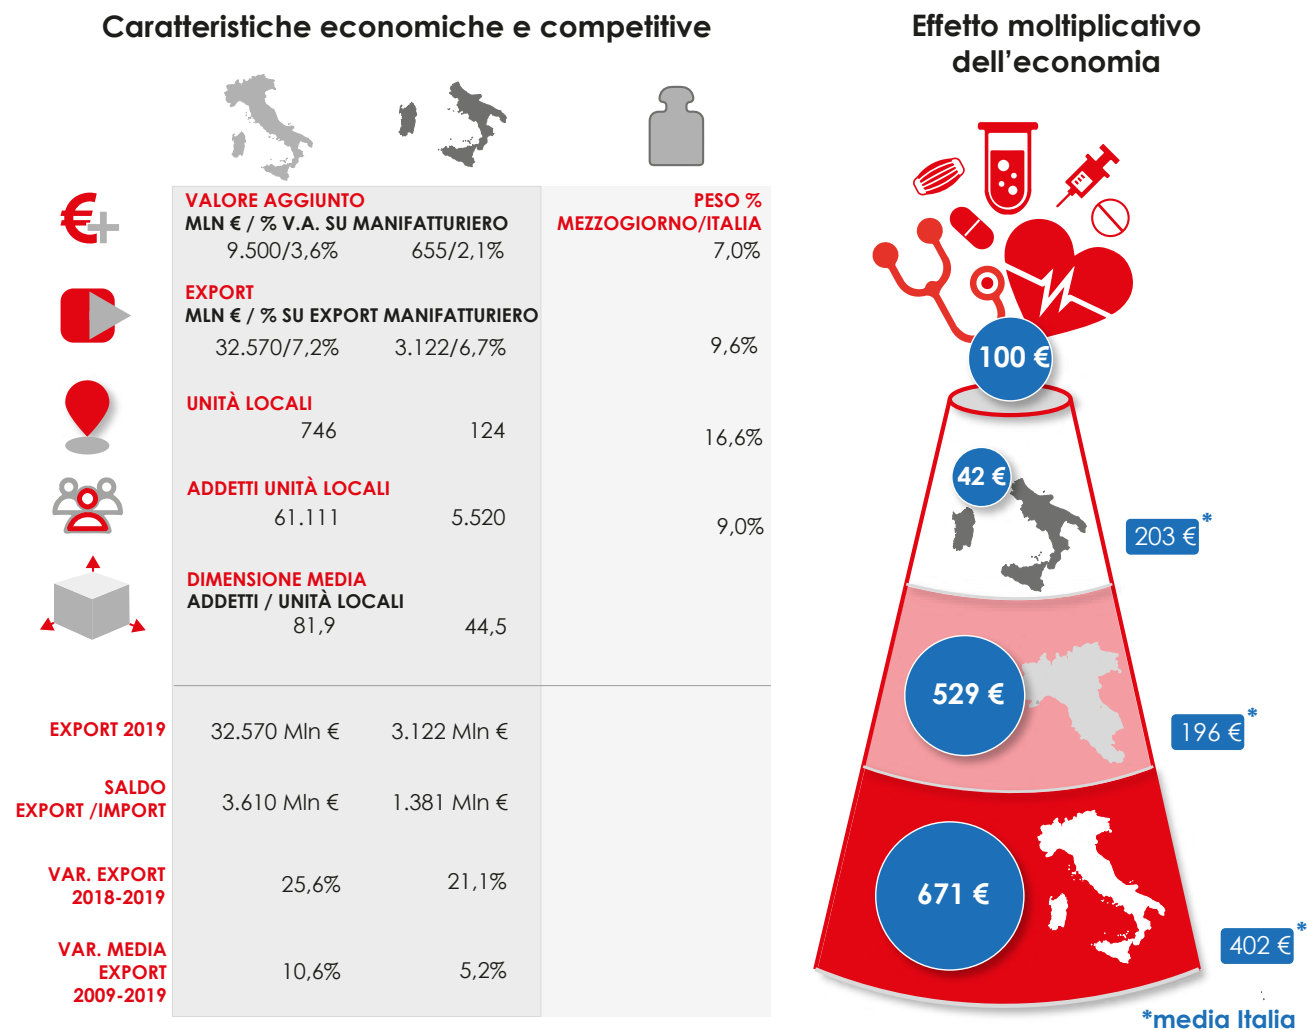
Caratteristiche economiche e competitive

Effetto moltiplicativo dell'economia

VALORE AGGIUNTO
MLN € / % V.A. SU MANIFATTURIERO
9.500/3,6% 655/2,1%

PESO %
MEZZOGIORNO/ITALIA
7,0%

EXPORT
MLN € / % SU EXPORT MANIFATTURIERO
32.570/7,2% 3.122/6,7%
9,6%

UNITÀ LOCALI
746 124
16,6%

ADDETTI UNITÀ LOCALI
61.111 5.520
9,0%

DIMENSIONE MEDIA
ADDETTI / UNITÀ LOCALI
81,9 44,5

| | | |
|---|---|---|
| EXPORT 2019 | 32.570 Mln € | 3.122 Mln € |
| SALDO EXPORT /IMPORT | 3.610 Mln € | 1.381 Mln € |
| VAR. EXPORT 2018-2019 | 25,6% | 21,1% |
| VAR. MEDIA EXPORT 2009-2019 | 10,6% | 5,2% |

100 €
42 €
203 €*
529 €
196 €*
671 €
402 €*
*media Italia